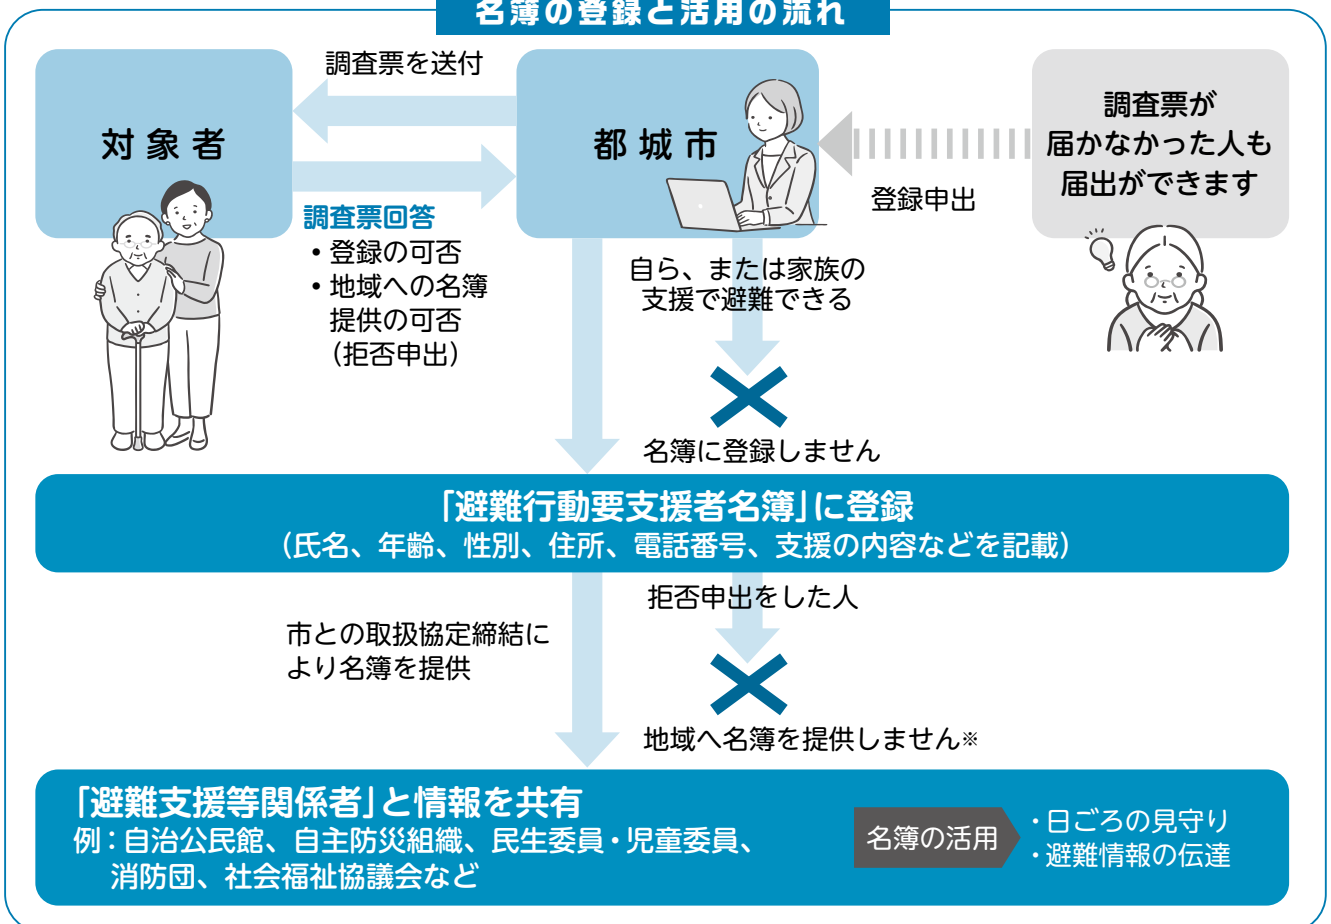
名簿の登録と活用の流れ

調査票を送付

対象者

都城市

調査票が届かなかった人も届出ができます

登録申出

調査票回答
・登録の可否
・地域への名簿提供の可否（拒否申出）

自ら、または家族の支援で避難できる

名簿に登録しません

「避難行動要支援者名簿」に登録
（氏名、年齢、性別、住所、電話番号、支援の内容などを記載）

拒否申出をした人

市との取扱協定締結により名簿を提供

地域へ名簿を提供しません※

「避難支援等関係者」と情報を共有
例：自治公民館、自主防災組織、民生委員・児童委員、消防団、社会福祉協議会など

名簿の活用

・日ごろの見守り
・避難情報の伝達